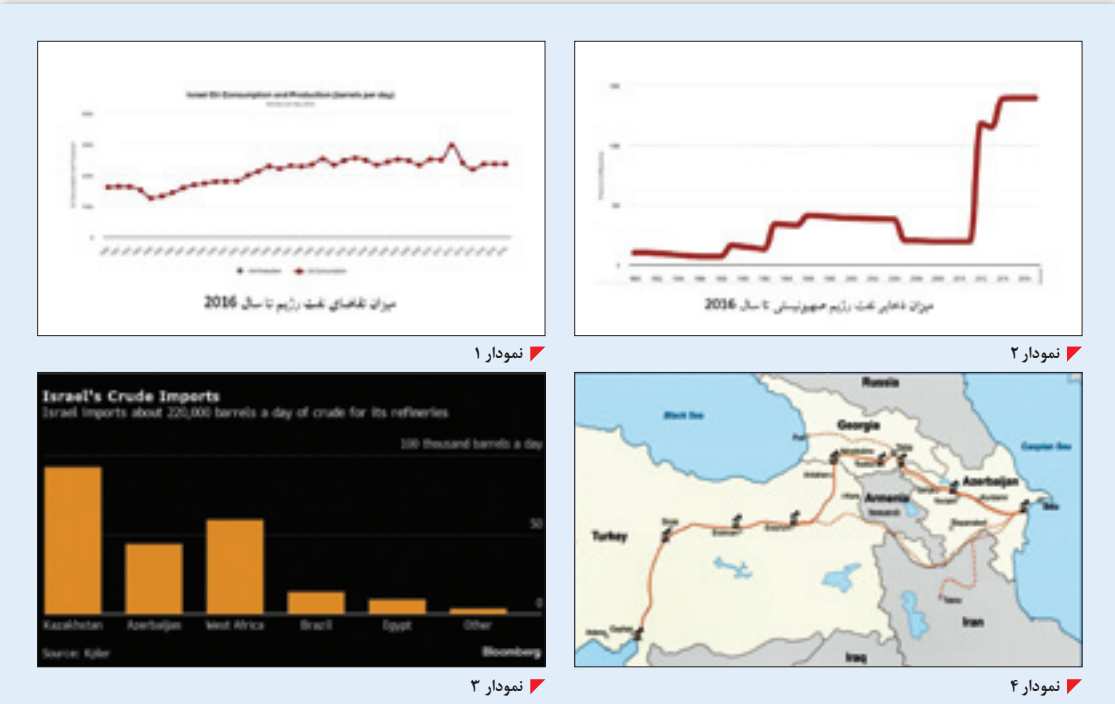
Israel Oil Consumption and Production (barrels per day)

Oil Production
Oil Consumption

میزان تقاضای نفت رژیم تا سال 2016

نمودار ۱

میزان ذخایر نفت رژیم صهیونیستی تا سال 2016

نمودار ۲

Israel's Crude Imports
Israel imports about 220,000 barrels a day of crude for its refineries

100 thousand barrels a day

50

0

Kazakhstan
Azerbaijan
West Africa
Brazil
Egypt
Other

Source: Kpler
Bloomberg

نمودار ۳

Russia
Black Sea
Caspian Sea
Georgia
Azerbaijan
Armenia
Turkey
Iran
Iraq
Baku

نمودار ۴